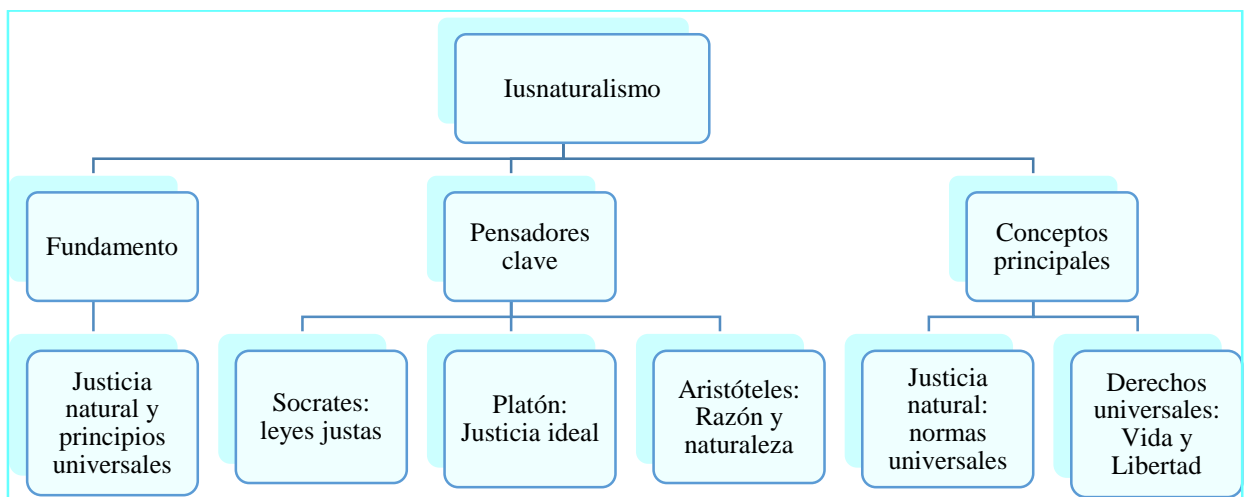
Iusnaturalismo

Fundamento

Justicia natural y principios universales

Pensadores clave

Socrates: leyes justas

Platón: Justicia ideal

Aristóteles: Razón y naturaleza

Conceptos principales

Justicia natural: normas universales

Derechos universales: Vida y Libertad